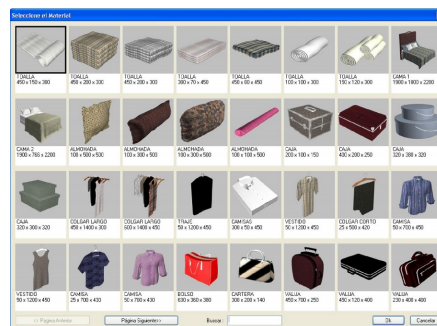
Seleccione el Material

TOALLA
450 x 150 x 300

TOALLA
450 x 200 x 300

TOALLA
450 x 200 x 300

TOALLA
300 x 70 x 450

TOALLA
450 x 60 x 450

TOALLA
100 x 100 x 300

TOALLA
150 x 120 x 300

CAMA 1
1900 x 1000 x 2200

CAMA 2
1900 x 765 x 2200

ALMOHADA
100 x 500 x 500

ALMOHADA
100 x 300 x 500

ALMOHADA
100 x 300 x 500

ALMOHADA
100 x 100 x 500

CAJA
200 x 180 x 150

CAJA
400 x 200 x 250

CAJA
320 x 380 x 320

CAJA
320 x 300 x 320

COLGAR LARGO
450 x 1400 x 300

COLGAR LARGO
600 x 1400 x 450

TRAJE
50 x 1200 x 450

CAMISAS
300 x 50 x 450

VESTIDO
50 x 1200 x 450

COLGAR CORTO
25 x 500 x 420

CAMISA
50 x 700 x 450

VESTIDO
50 x 1200 x 450

CAMISA
25 x 700 x 430

CAMISA
50 x 700 x 430

BOLSO
630 x 360 x 380

CARTERA
300 x 200 x 140

VALIJA
450 x 700 x 250

VALIJA
450 x 120 x 400

VALIJA
230 x 400 x 400

<< Página Anterior

Página Siguiente>>

Buscar:

Ok

Cancelar